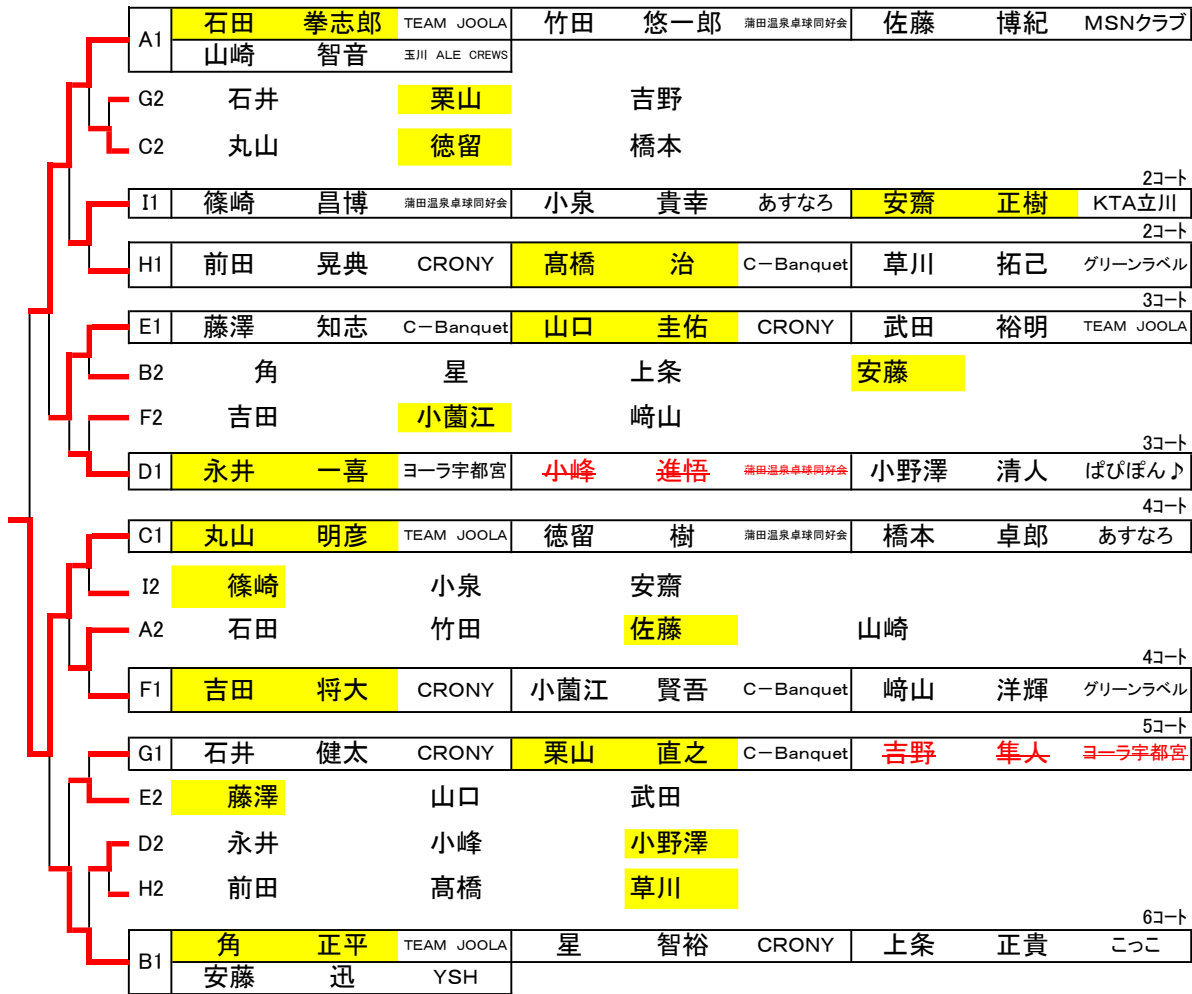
| A1 | 石田 | 拳志郎 | TEAM JOOLA | 竹田 | 悠一郎 | 蒲田温泉卓球同好会 | 佐藤 | 博紀 | MSNクラブ |
|---|---|---|---|---|---|---|---|---|---|
| | 山崎 | 智音 | 玉川 ALE CREWS | | | | | | |

G2 石井 栗山 吉野
C2 丸山 徳留 橋本

2コート

| I1 | 篠崎 | 昌博 | 蒲田温泉卓球同好会 | 小泉 | 貴幸 | あすなろ | 安齋 | 正樹 | KTA立川 |
|---|---|---|---|---|---|---|---|---|---|

2コート

| H1 | 前田 | 晃典 | CRONY | 髙橋 | 治 | C－Banquet | 草川 | 拓己 | グリーンラベル |
|---|---|---|---|---|---|---|---|---|---|

3コート

| E1 | 藤澤 | 知志 | C－Banquet | 山口 | 圭佑 | CRONY | 武田 | 裕明 | TEAM JOOLA |
|---|---|---|---|---|---|---|---|---|---|

B2 角 星 上条 安藤
F2 吉田 小薗江 﨑山

3コート

| D1 | 永井 | 一喜 | ヨーラ宇都宮 | 小峰 | 進悟 | 蒲田温泉卓球同好会 | 小野澤 | 清人 | ぱぴぽん♪ |
|---|---|---|---|---|---|---|---|---|---|

4コート

| C1 | 丸山 | 明彦 | TEAM JOOLA | 徳留 | 樹 | 蒲田温泉卓球同好会 | 橋本 | 卓郎 | あすなろ |
|---|---|---|---|---|---|---|---|---|---|

I2 篠崎 小泉 安齋
A2 石田 竹田 佐藤 山崎

4コート

| F1 | 吉田 | 将大 | CRONY | 小薗江 | 賢吾 | C－Banquet | 﨑山 | 洋輝 | グリーンラベル |
|---|---|---|---|---|---|---|---|---|---|

5コート

| G1 | 石井 | 健太 | CRONY | 栗山 | 直之 | C－Banquet | 吉野 | 隼人 | ヨーラ宇都宮 |
|---|---|---|---|---|---|---|---|---|---|

E2 藤澤 山口 武田
D2 永井 小峰 小野澤
H2 前田 髙橋 草川

6コート

| B1 | 角 | 正平 | TEAM JOOLA | 星 | 智裕 | CRONY | 上条 | 正貴 | こっこ |
|---|---|---|---|---|---|---|---|---|---|
| | 安藤 | 迅 | YSH | | | | | | |